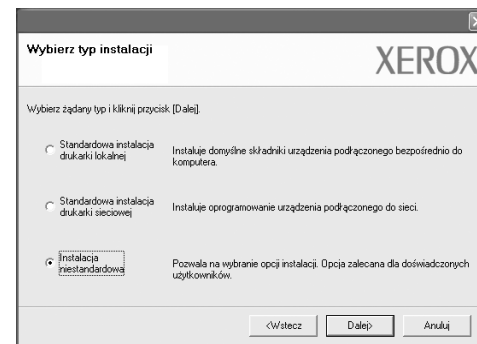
Wybierz typ instalacji

XEROX

Wybierz żądany typ i kliknij przycisk [Dalej].

Standardowa instalacja drukarki lokalnej

Instaluje domyślne składniki urządzenia podłączonego bezpośrednio do komputera.

Standardowa instalacja drukarki sieciowej

Instaluje oprogramowanie urządzenia podłączonego do sieci.

Instalacja niestandardowa

Pozwala na wybranie opcji instalacji. Opcja zalecana dla doświadczonych użytkowników.

<Wstecz

Dalej>

Anuluj